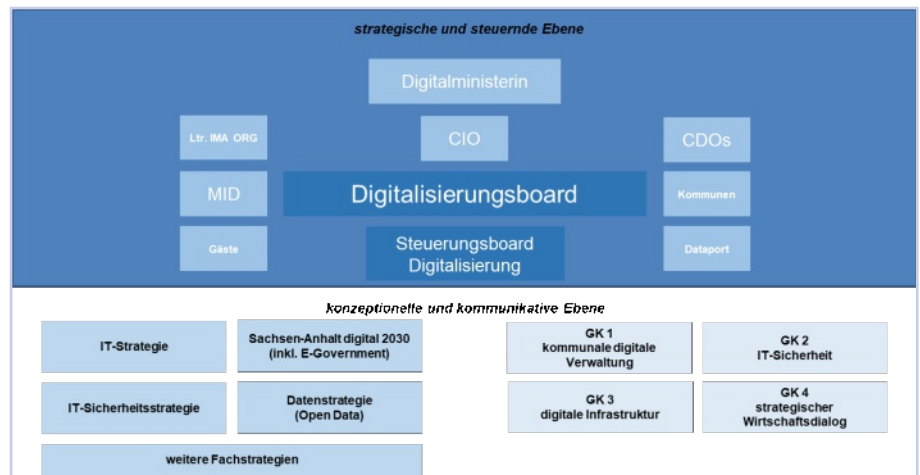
strategische und steuernde Ebene

Digitalministerin

Ltr. IMA ORG

CIO

CDOs

MID

Digitalisierungsboard

Kommunen

Gäste

Steuerungsboard Digitalisierung

Dataport

konzeptionelle und kommunikative Ebene

IT-Strategie

Sachsen-Anhalt digital 2030 (inkl. E-Government)

GK 1 kommunale digitale Verwaltung

GK 2 IT-Sicherheit

IT-Sicherheitsstrategie

Datenstrategie (Open Data)

GK 3 digitale Infrastruktur

GK 4 strategischer Wirtschaftsdialog

weitere Fachstrategien